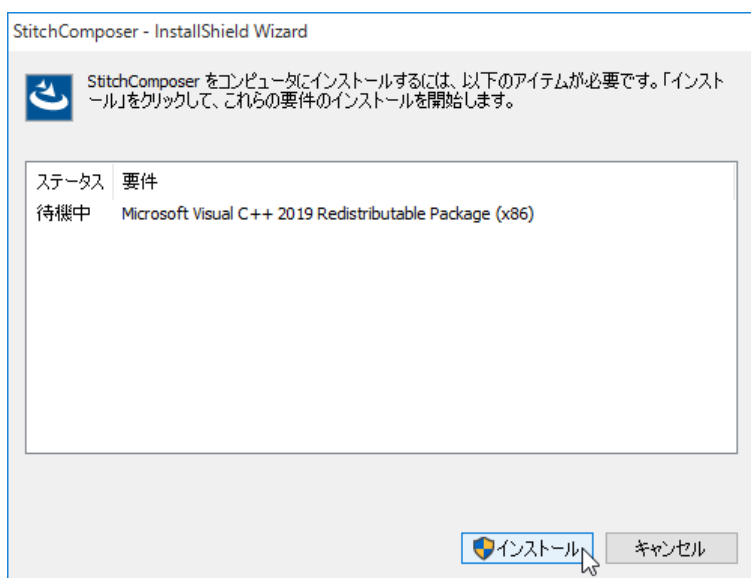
StitchComposer - InstallShield Wizard

StitchComposer をコンピュータにインストールするには、以下のアイテムが必要です。「インストール」をクリックして、これらの要件のインストールを開始します。

| ステータス | 要件 |
|---|---|
| 待機中 | Microsoft Visual C++ 2019 Redistributable Package (x86) |

インストール

キャンセル